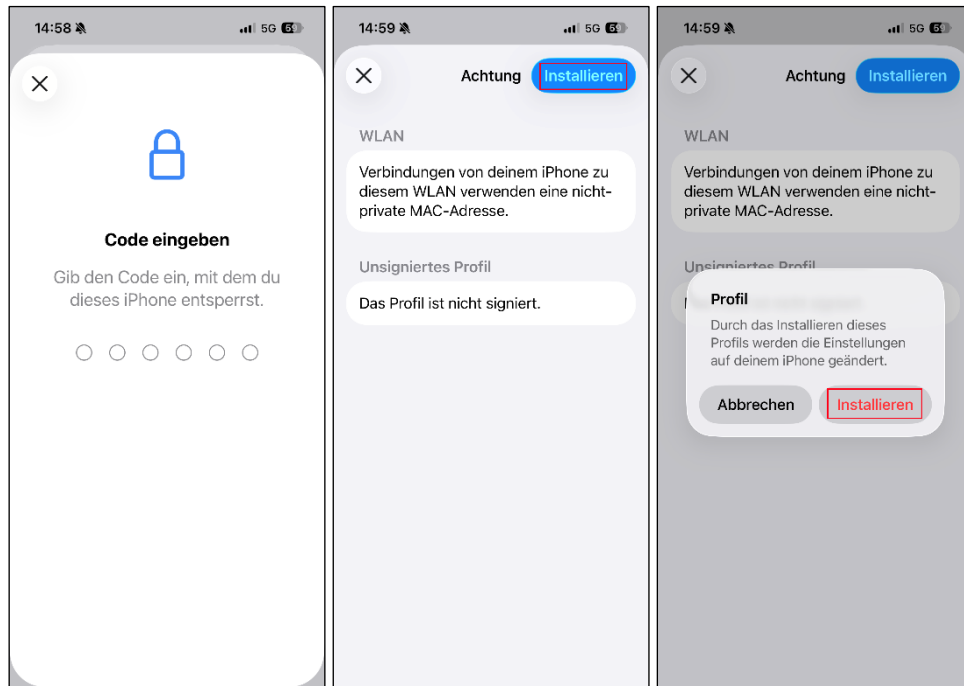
14:58 5G 59

Code eingeben

Gib den Code ein, mit dem du dieses iPhone entsperrst.

14:59 5G 59

Achtung Installieren

WLAN

Verbindungen von deinem iPhone zu diesem WLAN verwenden eine nicht-private MAC-Adresse.

Unsigniertes Profil

Das Profil ist nicht signiert.

14:59 5G 59

Achtung Installieren

WLAN

Verbindungen von deinem iPhone zu diesem WLAN verwenden eine nicht-private MAC-Adresse.

Unsigniertes Profil

Profil

Durch das Installieren dieses Profils werden die Einstellungen auf deinem iPhone geändert.

Abbrechen Installieren